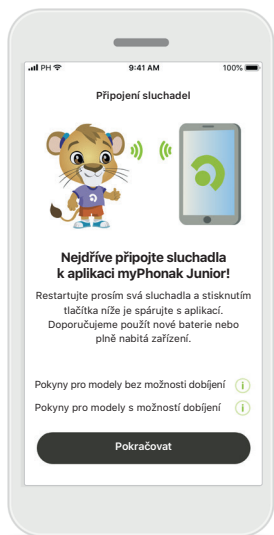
PH 9:41 AM 100%

Připojení sluchadel

Nejdříve připojte sluchadla k aplikaci myPhonak Junior!

Restartujte prosím svá sluchadla a stisknutím tlačítka níže je spárujte s aplikací. Doporučujeme použít nové baterie nebo plně nabitá zařízení.

Pokyny pro modely bez možnosti dobíjení i

Pokyny pro modely s možností dobíjení i

Pokračovat